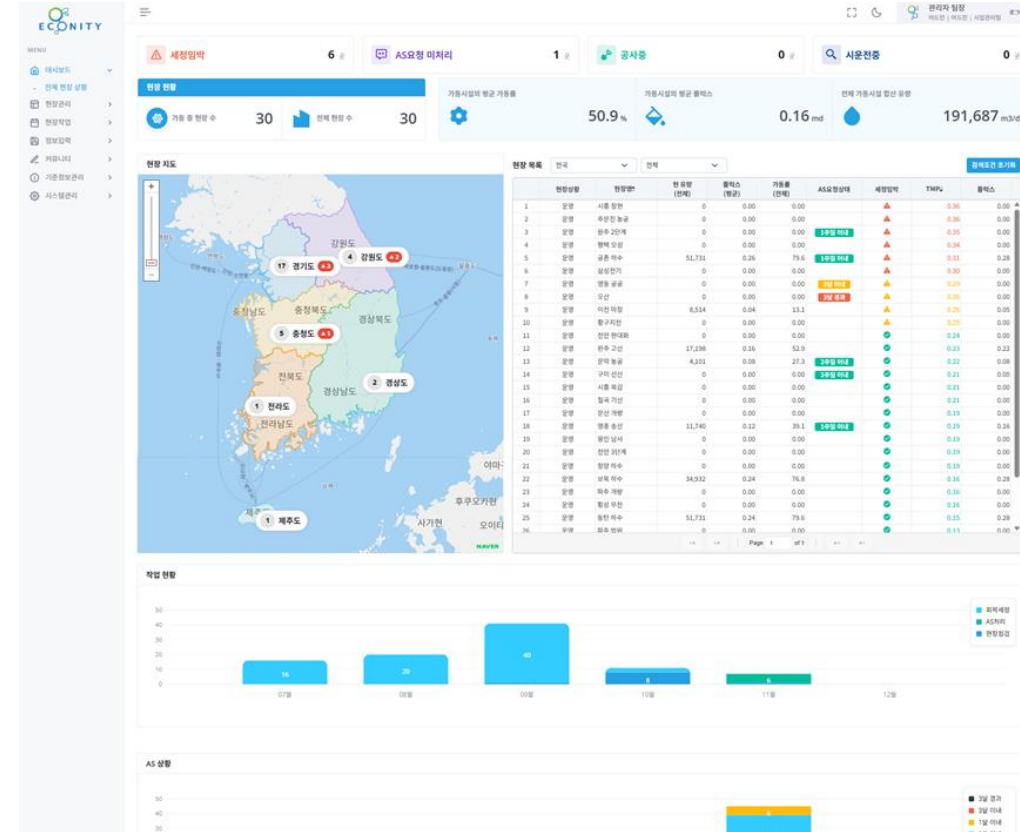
ECONITY

MENU
대시보드
전체 현장 상황
현장관리
현장작업
정보입력
커뮤니티
기준정보관리
시스템관리

관리자 팀장

세정임박 6
AS요청 미처리 1
공사중 0
시운전중 0

현장 현황
가동 중 현장 수 30
전체 현장 수 30

가동시설의 평균 가동률 50.9%
가동시설의 평균 플럭스 0.16 md
전체 가동시설 합산 유량 191,687 m3/d

현장 지도
강원도
17 경기도
4 강원도
충청북도
충청남도
경상북도
5 충청도
전북도
2 경상도
경상남도
1 전라도
전라남도
1 제주도
NAVER

현장 목록 전국 전체
검색조건 초기화

| | 현장상황 | 현장명 | 현 유량 (전체) | 플럭스 (평균) | 가동률 (전체) | AS요청상태 | 세정임박 | TMP | 플럭스 |
|---|---|---|---|---|---|---|---|---|---|
| 1 | 운영 | 시흥 정왕 | 0 | 0.00 | 0.00 | | | 0.36 | 0.00 |
| 2 | 운영 | 추운진 농공 | 0 | 0.00 | 0.00 | | | 0.36 | 0.00 |
| 3 | 운영 | 원주 2단계 | 0 | 0.00 | 0.00 | 1주일 이내 | | 0.35 | 0.00 |
| 4 | 운영 | 행복 오정 | 0 | 0.00 | 0.00 | | | 0.34 | 0.00 |
| 5 | 운영 | 공촌 하수 | 51,731 | 0.26 | 79.6 | 1주일 이내 | | 0.31 | 0.28 |
| 6 | 운영 | 삼성전기 | 0 | 0.00 | 0.00 | | | 0.30 | 0.00 |
| 7 | 운영 | 영동 공공 | 0 | 0.00 | 0.00 | 3일 이내 | | 0.29 | 0.00 |
| 8 | 운영 | 오산 | 0 | 0.00 | 0.00 | 3일 경과 | | 0.26 | 0.00 |
| 9 | 운영 | 이천 마장 | 8,514 | 0.04 | 13.1 | | | 0.26 | 0.05 |
| 10 | 운영 | 황구지천 | 0 | 0.00 | 0.00 | | | 0.25 | 0.00 |
| 11 | 운영 | 진천 한대화 | 0 | 0.00 | 0.00 | | | 0.24 | 0.00 |
| 12 | 운영 | 원주 고산 | 17,238 | 0.16 | 52.9 | | | 0.23 | 0.23 |
| 13 | 운영 | 문막 농공 | 4,101 | 0.08 | 27.3 | 1주일 이내 | | 0.22 | 0.08 |
| 14 | 운영 | 구미 선산 | 0 | 0.00 | 0.00 | 1주일 이내 | | 0.21 | 0.00 |
| 15 | 운영 | 시흥 복경 | 0 | 0.00 | 0.00 | | | 0.21 | 0.00 |
| 16 | 운영 | 칠곡 가산 | 0 | 0.00 | 0.00 | | | 0.21 | 0.00 |
| 17 | 운영 | 운산 개발 | 0 | 0.00 | 0.00 | | | 0.19 | 0.00 |
| 18 | 운영 | 영동 송산 | 11,740 | 0.12 | 39.1 | 1주일 이내 | | 0.19 | 0.16 |
| 19 | 운영 | 용인 남사 | 0 | 0.00 | 0.00 | | | 0.19 | 0.00 |
| 20 | 운영 | 천안 3단계 | 0 | 0.00 | 0.00 | | | 0.19 | 0.00 |
| 21 | 운영 | 청양 하수 | 0 | 0.00 | 0.00 | | | 0.19 | 0.00 |
| 22 | 운영 | 부북 하수 | 34,932 | 0.24 | 76.8 | | | 0.16 | 0.28 |
| 23 | 운영 | 파주 개발 | 0 | 0.00 | 0.00 | | | 0.16 | 0.00 |
| 24 | 운영 | 횡성 우천 | 0 | 0.00 | 0.00 | | | 0.16 | 0.00 |
| 25 | 운영 | 동탄 하수 | 51,731 | 0.24 | 79.6 | | | 0.15 | 0.28 |

Page 1 of 1

작업 현황
50 40 30 20 10 0
16 20 40 8 6
07월 08월 09월 10월 11월 12월
회복세정
AS처리
현장점검

AS 상황
50 40 30
3일 경과
3일 이내
1일 이내